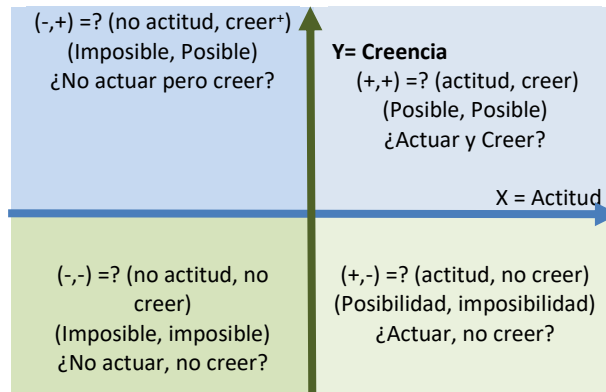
(-,+) =? (no actitud, creer⁺)
(Imposible, Posible)
¿No actuar pero creer?

Y= Creencia
(+,+) =? (actitud, creer)
(Posible, Posible)
¿Actuar y Creer?

X = Actitud

(-,-) =? (no actitud, no creer)
(Imposible, imposible)
¿No actuar, no creer?

(+,-) =? (actitud, no creer)
(Posibilidad, imposibilidad)
¿Actuar, no creer?